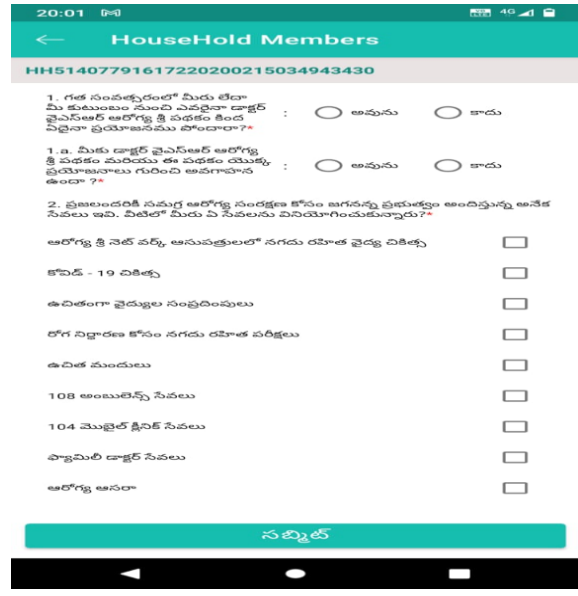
20:01

HouseHold Members

HH514077916172202002150349434 30

1. గత సంవత్సరంలో మీరు లేదా మీ కుటుంబం నుంచి ఎవరైనా డాక్టర్ వైఎస్ఆర్ ఆరోగ్య శ్రీ పథకం కింద ఏదైనా ప్రయోజనము పొందారా?* : అవును కాదు

1.a. మీకు డాక్టర్ వైఎస్ఆర్ ఆరోగ్య శ్రీ పథకం మరియు ఈ పథకం యొక్క ప్రయోజనాలు గురించి అవగాహన ఉందా ?* : అవును కాదు

2. ప్రజలందరికీ సమగ్ర ఆరోగ్య సంరక్షణ కోసం జగనన్న ప్రభుత్వం అందిస్తున్న అనేక సేవలు ఇవి. వీటిలో మీరు ఏ సేవలను వినియోగించుకున్నారు?*

ఆరోగ్య శ్రీ నెట్ వర్క్ ఆసుపత్రులలో నగదు రహిత వైద్య చికిత్స

కోవిడ్ - 19 చికిత్స

ఉచితంగా వైద్యుల సంప్రదింపులు

రోగ నిర్ధారణ కోసం నగదు రహిత పరీక్షలు

ఉచిత మందులు

108 అంబులెన్స్ సేవలు

104 మొబైల్ క్లినిక్ సేవలు

ఫ్యామిలీ డాక్టర్ సేవలు

ఆరోగ్య ఆసరా

సబ్మిట్